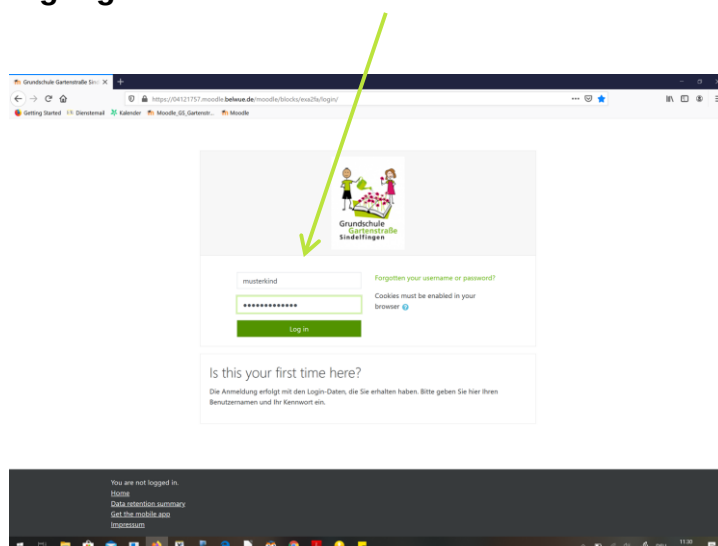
Grundschule Gartenstraße Sind

https://04121757.moodle.belwue.de/moodle/blocks/exa2fa/login/

Getting Started Dienstemail Kalender Moodle_GS_Gartenstr... Moodle

Grundschule Gartenstraße Sindelfingen

musterkind

•••••••••••••

Log in

Forgotten your username or password?

Cookies must be enabled in your browser

Is this your first time here?

Die Anmeldung erfolgt mit den Login-Daten, die Sie erhalten haben. Bitte geben Sie hier Ihren Benutzernamen und Ihr Kennwort ein.

You are not logged in.
Home
Data retention summary
Get the mobile app
Impressum